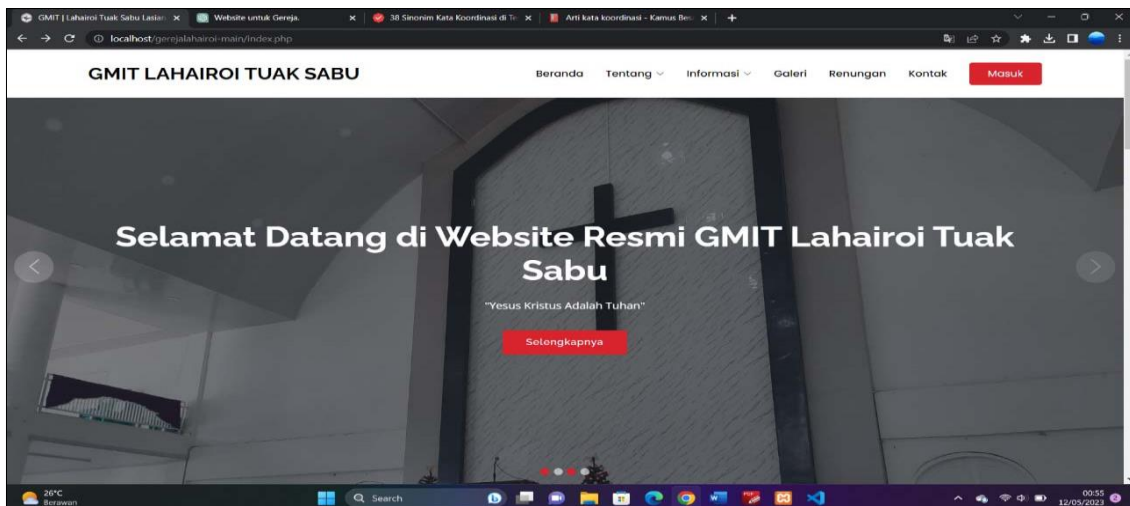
GMIT | Lahairoi Tuak Sabu Lasian ×
Website untuk Gereja. ×
38 Sinonim Kata Koordinasi di Te ×
Arti kata koordinasi - Kamus Bes ×
+

localhost/gerejalahairoi-main/index.php

GMIT LAHAIROI TUAK SABU

Beranda Tentang Informasi Galeri Renungan Kontak Masuk

Selamat Datang di Website Resmi GMIT Lahairoi Tuak Sabu

"Yesus Kristus Adalah Tuhan"

Selengkapnya

26°C
Berawan

Search

00:55
12/05/2023